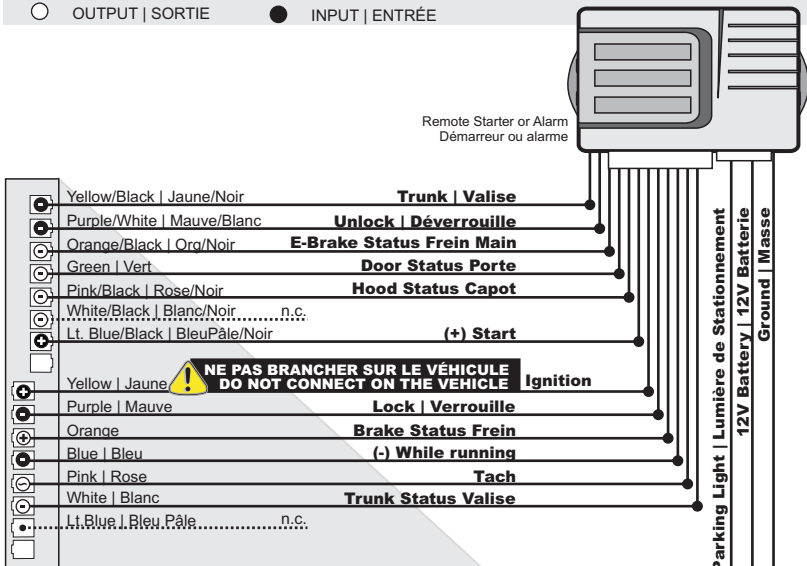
OUTPUT | SORTIE
INPUT | ENTRÉE

Remote Starter or Alarm
Démarreur ou alarme

Yellow/Black | Jaune/Noir
Trunk | Valise
Purple/White | Mauve/Blanc
Unlock | Déverrouille
Orange/Black | Org/Noir
E-Brake Status Frein Main
Green | Vert
Door Status Porte
Pink/Black | Rose/Noir
Hood Status Capot
White/Black | Blanc/Noir
n.c.
Lt. Blue/Black | BleuPâle/Noir
(+) Start
Yellow | Jaune
NE PAS BRANCHER SUR LE VÉHICULE
DO NOT CONNECT ON THE VEHICLE
Ignition
Purple | Mauve
Lock | Verrouille
Orange
Brake Status Frein
Blue | Bleu
(-) While running
Pink | Rose
Tach
White | Blanc
Trunk Status Valise
Lt.Blue | Bleu Pâle
n.c.

Parking Light | Lumière de Stationnement
12V Battery | 12V Batterie
Ground | Masse